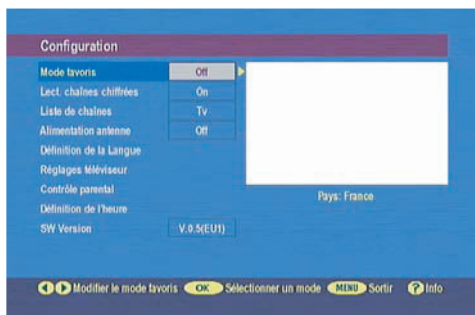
Configuration

| | |
|---|---|
| Mode favoris | Off |
| Lect. chaînes chiffrées | On |
| Liste de chaînes | Tv |
| Alimentation antenne | Off |
| Définition de la Langue | |
| Réglages téléviseur | |
| Contrôle parental | |
| Définition de l'heure | |
| SW Version | V.0.5(EU1) |

Pays: France

Modifier le mode favoris OK Sélectionner un mode MENU Sortir ? Info